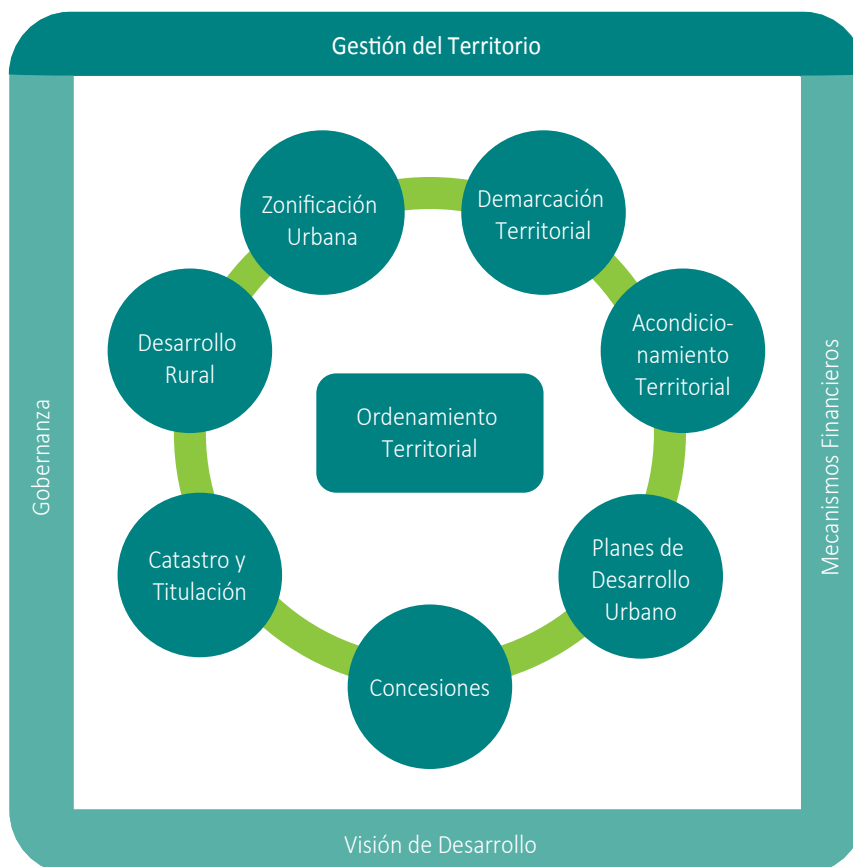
Gestión del Territorio

Gobernanza

Mecanismos Financieros

Zonificación Urbana

Demarcación Territorial

Acondicionamiento Territorial

Desarrollo Rural

Ordenamiento Territorial

Catastro y Titulación

Planes de Desarrollo Urbano

Concesiones

Visión de Desarrollo